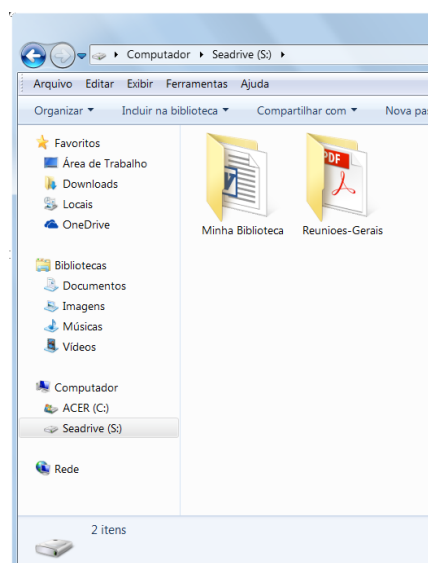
Computador ▸ Seadrive (S:) ▸

Arquivo Editar Exibir Ferramentas Ajuda

Organizar ▾ Incluir na biblioteca ▾ Compartilhar com ▾ Nova pa

Favoritos
Área de Trabalho
Downloads
Locais
OneDrive

Bibliotecas
Documentos
Imagens
Músicas
Vídeos

Computador
ACER (C:)
Seadrive (S:)

Rede

PDF

Minha Biblioteca
Reunioes-Gerais

2 itens